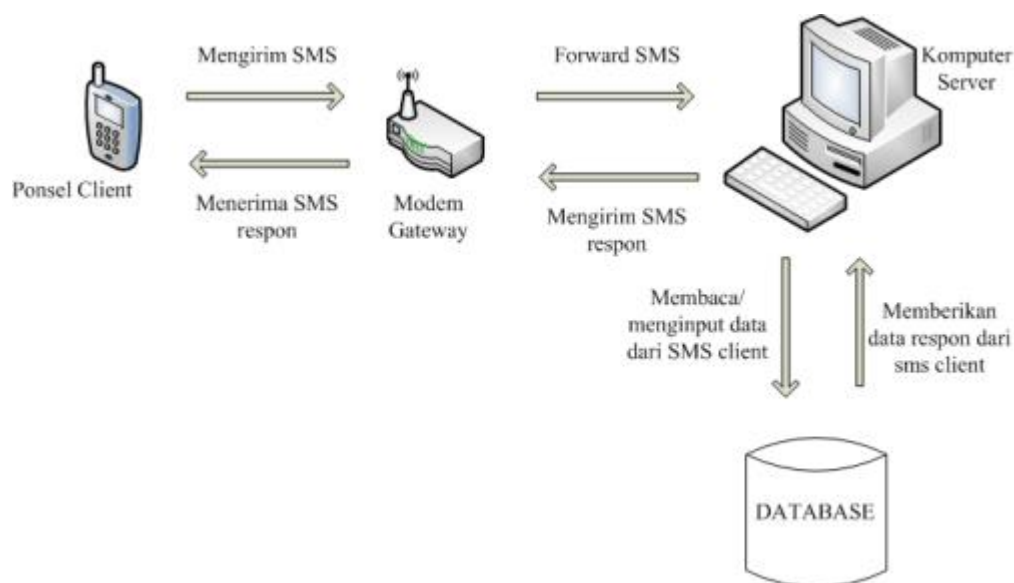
Mengirim SMS

Forward SMS

Komputer Server

Ponsel Client

Menerima SMS respon

Modem Gateway

Mengirim SMS respon

Membaca/ menginput data dari SMS client

Memberikan data respon dari sms client

DATABASE